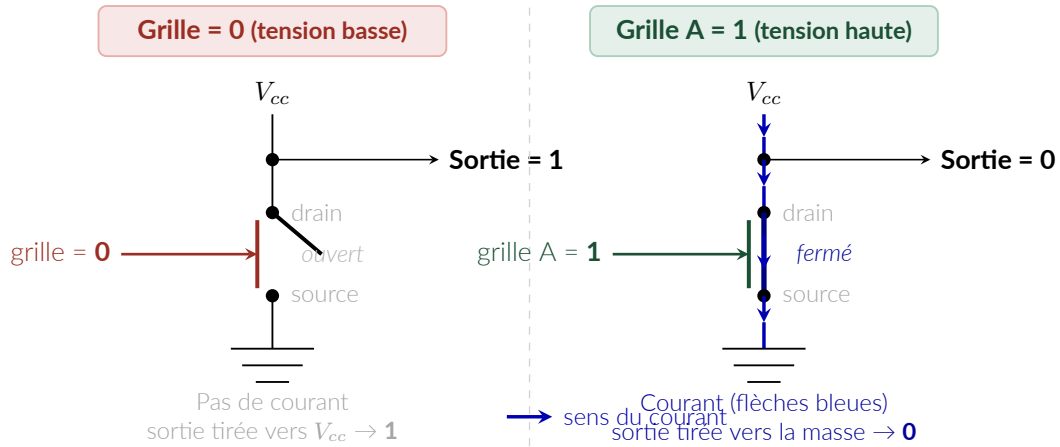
Grille = 0 (tension basse)

$V_{cc}$

Sortie = 1

drain

grille = 0

ouvert

source

Pas de courant
sortie tirée vers $V_{cc}$ → 1

Grille A = 1 (tension haute)

$V_{cc}$

Sortie = 0

drain

grille A = 1

fermé

source

sens du courant

Courant (flèches bleues)
sortie tirée vers la masse → 0